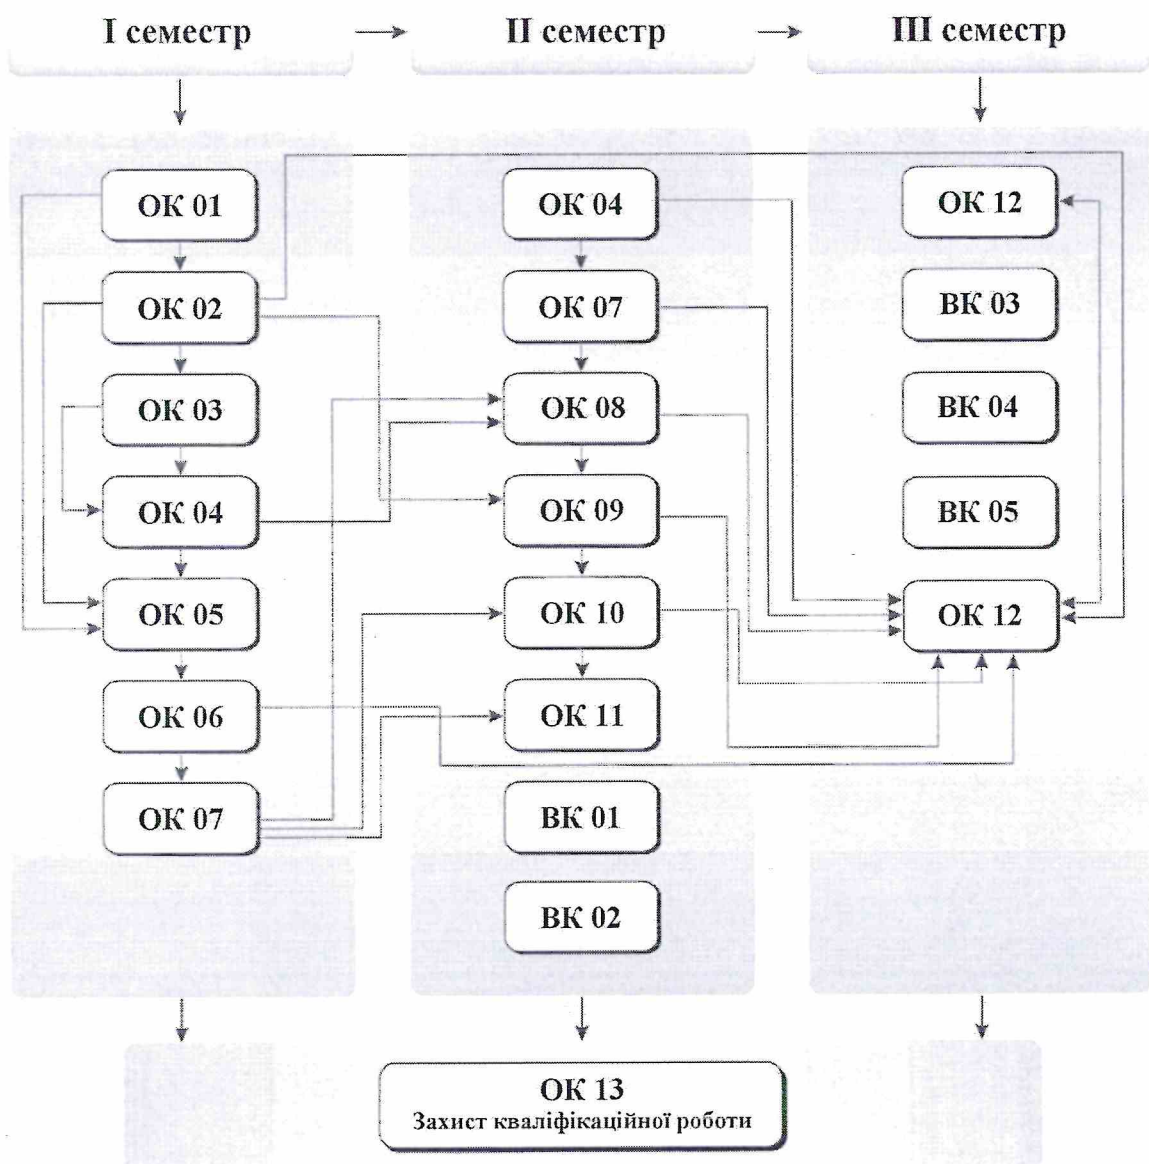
I семестр

II семестр

III семестр

ОК 01

ОК 02

ОК 03

ОК 04

ОК 05

ОК 06

ОК 07

ОК 04

ОК 07

ОК 08

ОК 09

ОК 10

ОК 11

ВК 01

ВК 02

ОК 12

ВК 03

ВК 04

ВК 05

ОК 12

ОК 13
Захист кваліфікаційної роботи